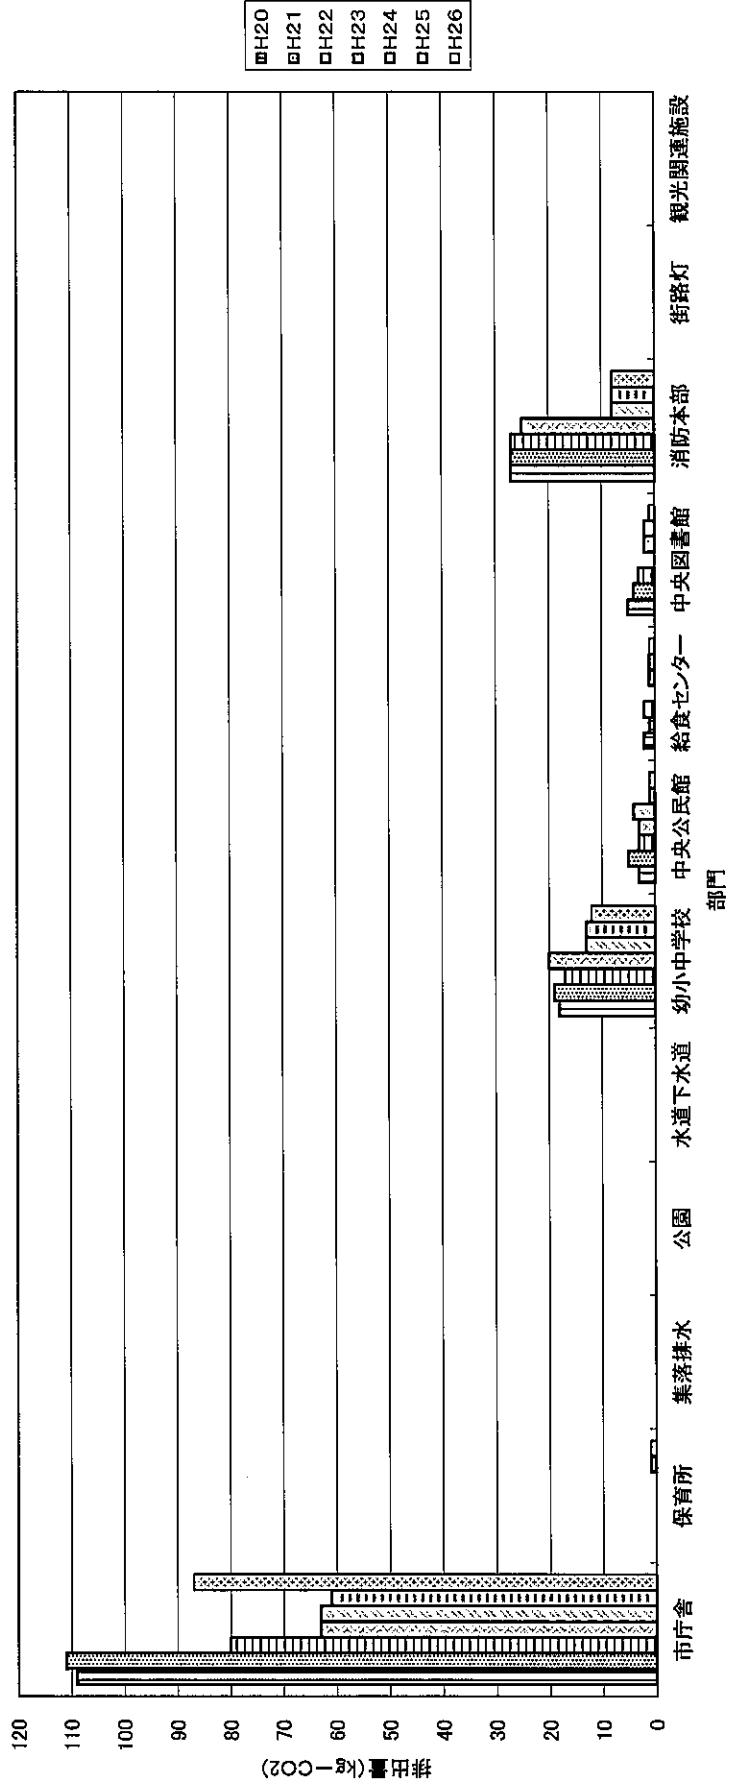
H20
H21
H22
H23
H24
H25
H26

排出量(kg－CO2)

120
110
100
90
80
70
60
50
40
30
20
10
0

市庁舎
保育所
集落排水
公園
水道下水道
幼小中学校
中央公民館
給食センター
中央図書館
消防本部
街路灯
観光関連施設

部門